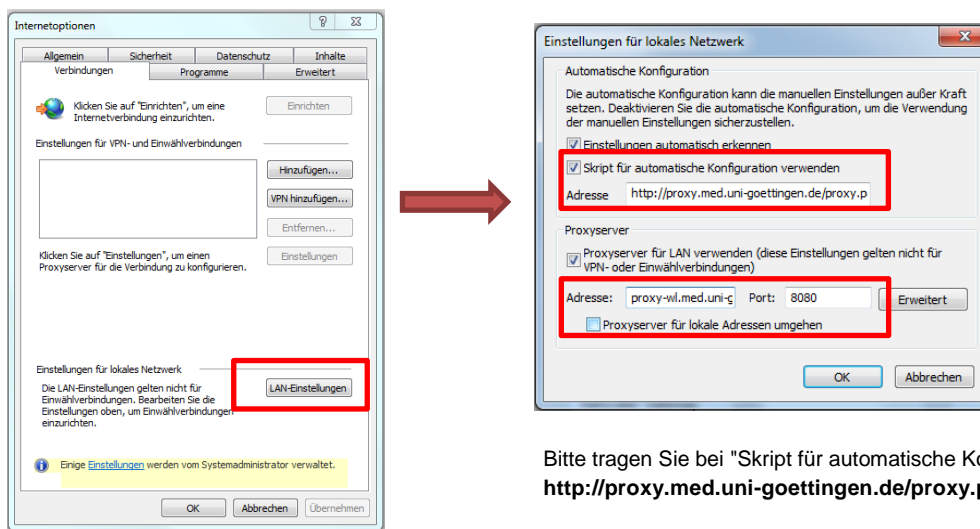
Internetoptionen

? X

Allgemein | Sicherheit | Datenschutz | Inhalte
Verbindungen | Programme | Erweitert

Klicken Sie auf "Einrichten", um eine Internetverbindung einzurichten.

Einrichten

Einstellungen für VPN- und Einwählverbindungen

Hinzufügen...

VPN hinzufügen...

Entfernen...

Klicken Sie auf "Einstellungen", um einen Proxyserver für die Verbindung zu konfigurieren.

Einstellungen

Einstellungen für lokales Netzwerk

Die LAN-Einstellungen gelten nicht für Einwählverbindungen. Bearbeiten Sie die Einstellungen oben, um Einwählverbindungen einzurichten.

LAN-Einstellungen

Einige Einstellungen werden vom Systemadministrator verwaltet.

OK | Abbrechen | Übernehmen

Einstellungen für lokales Netzwerk

X

Automatische Konfiguration

Die automatische Konfiguration kann die manuellen Einstellungen außer Kraft setzen. Deaktivieren Sie die automatische Konfiguration, um die Verwendung der manuellen Einstellungen sicherzustellen.

Einstellungen automatisch erkennen

Skript für automatische Konfiguration verwenden

Adresse http://proxy.med.uni-goettingen.de/proxy.p

Proxyserver

Proxyserver für LAN verwenden (diese Einstellungen gelten nicht für VPN- oder Einwählverbindungen)

Adresse: proxy-wl.med.uni-g Port: 8080 Erweitert

Proxyserver für lokale Adressen umgehen

OK | Abbrechen

Bitte tragen Sie bei "Skript für automatische K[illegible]
http://proxy.med.uni-goettingen.de/proxy.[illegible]